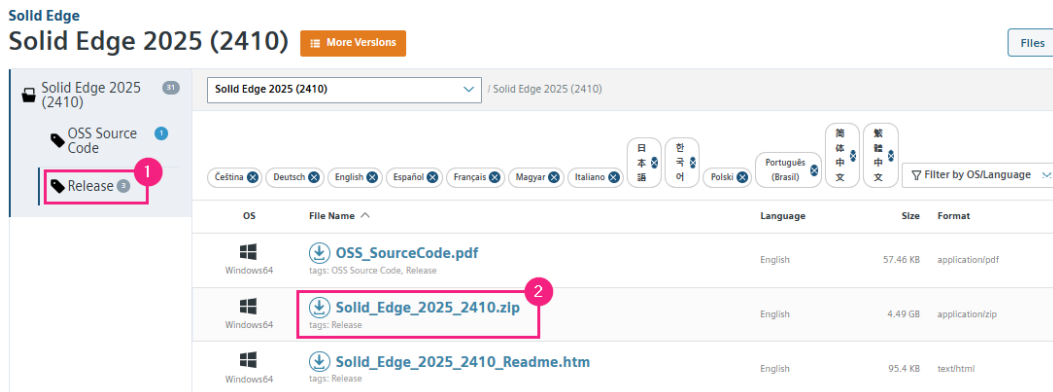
Solid Edge

Solid Edge 2025 (2410)

More Versions

Files

Solid Edge 2025 (2410) 31

OSS Source Code 1

Release 3

1

Solid Edge 2025 (2410)

/ Solid Edge 2025 (2410)

Čeština Deutsch English Español Français Magyar Italiano 日本語 한국어 Polski Português (Brasil) 简体中文 繁體中文

Filter by OS/Language

| OS | File Name | Language | Size | Format |
|---|---|---|---|---|
| Windows64 | OSS_SourceCode.pdf tags: OSS Source Code, Release | English | 57.46 KB | application/pdf |
| Windows64 | Solid_Edge_2025_2410.zip tags: Release | English | 4.49 GB | application/zip |
| Windows64 | Solid_Edge_2025_2410_Readme.htm tags: Release | English | 95.4 KB | text/html |

2